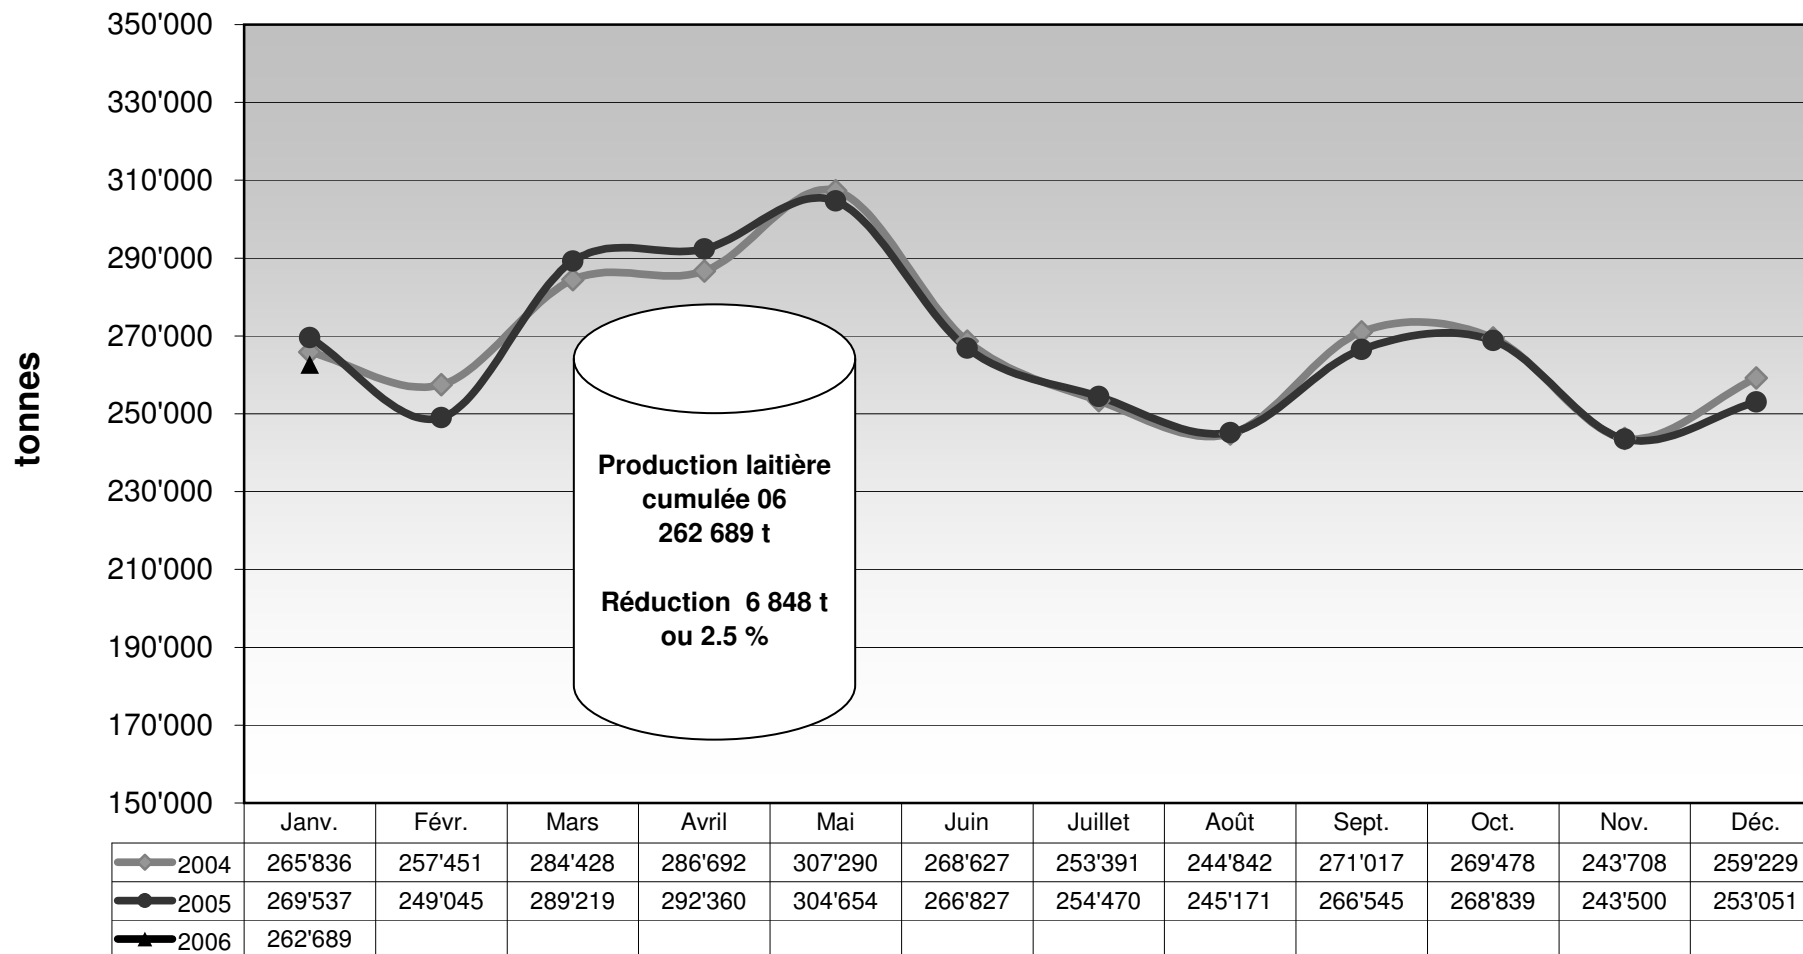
tonnes

350'000
330'000
310'000
290'000
270'000
250'000
230'000
210'000
190'000
170'000
150'000

Production laitière cumulée 06
262 689 t

Réduction 6 848 t
ou 2.5 %

| | Janv. | Févr. | Mars | Avril | Mai | Juin | Juillet | Août | Sept. | Oct. | Nov. | Déc. |
|---|---|---|---|---|---|---|---|---|---|---|---|---|
| 2004 | 265'836 | 257'451 | 284'428 | 286'692 | 307'290 | 268'627 | 253'391 | 244'842 | 271'017 | 269'478 | 243'708 | 259'229 |
| 2005 | 269'537 | 249'045 | 289'219 | 292'360 | 304'654 | 266'827 | 254'470 | 245'171 | 266'545 | 268'839 | 243'500 | 253'051 |
| 2006 | 262'689 | | | | | | | | | | | |